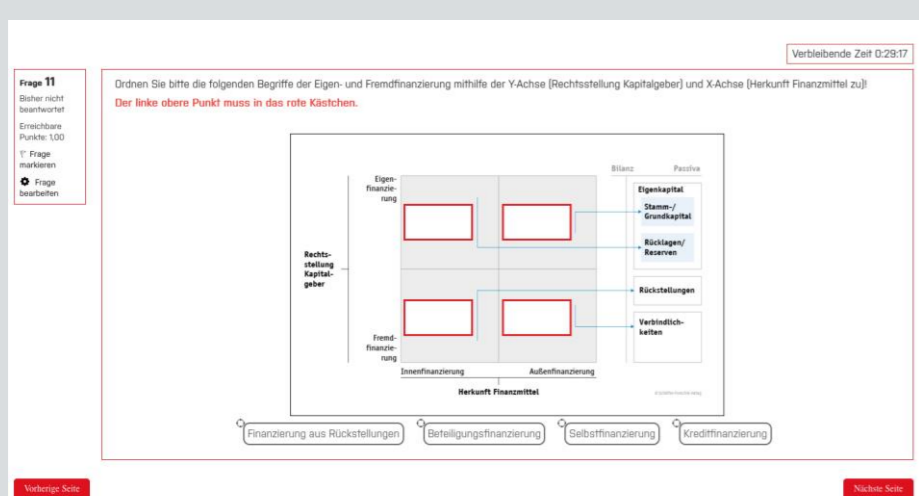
Verbleibende Zeit 0:29:17

Frage 11
Bisher nicht beantwortet
Erreichbare Punkte: 1,00
Frage markieren
Frage bearbeiten

Ordnen Sie bitte die folgenden Begriffe der Eigen- und Fremdfinanzierung mithilfe der Y-Achse (Rechtsstellung Kapitalgeber) und X-Achse (Herkunft Finanzmittel zu)!
Der linke obere Punkt muss in das rote Kästchen.

Bilanz Passiva

Eigenfinanzierung

Eigenkapital

Stamm-/ Grundkapital

Rücklagen/ Reserven

Rechtsstellung Kapitalgeber

Rückstellungen

Verbindlichkeiten

Fremdfinanzierung

Innenfinanzierung

Außenfinanzierung

Herkunft Finanzmittel

Finanzierung aus Rückstellungen

Beteiligungsfinanzierung

Selbstfinanzierung

Kreditfinanzierung

Vorherige Seite

Nächste Seite